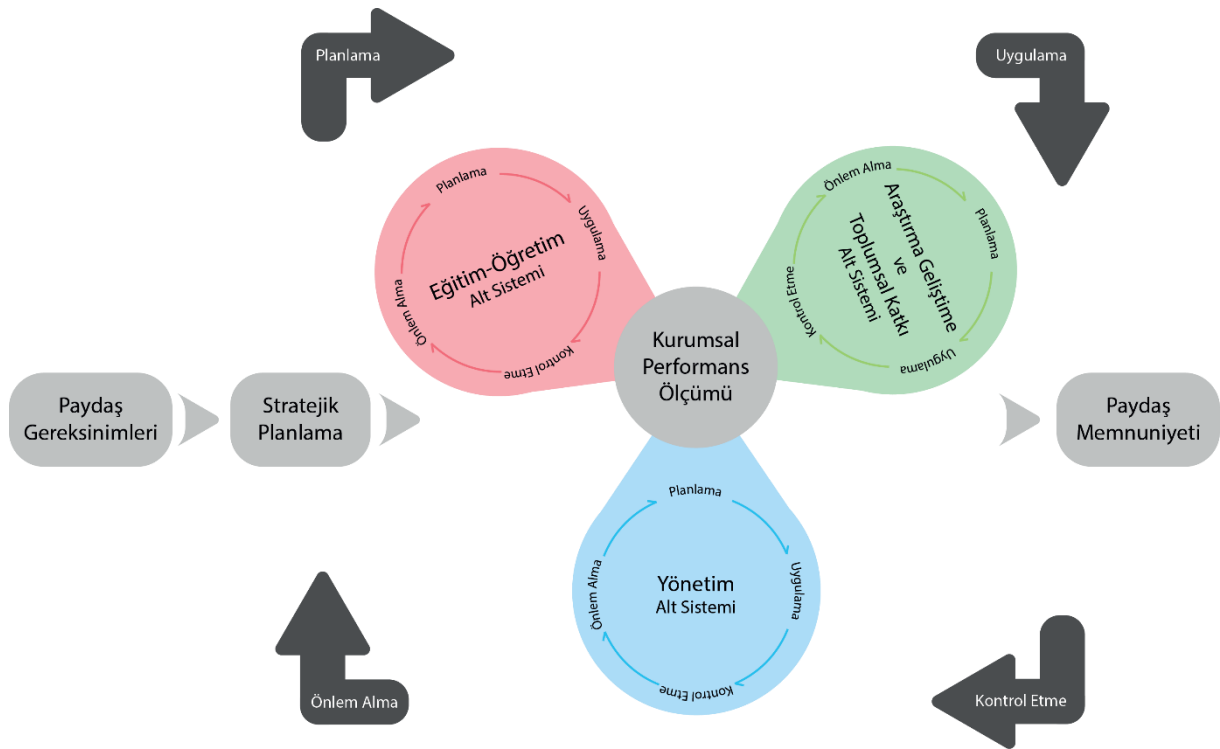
Planlama

Uygulama

Planlama
Uygulama
Eğitim-Öğretim
Alt Sistemi
Kontrol Etme
Önlem Alma

Önlem Alma
Araştırma Geliştime
ve
Toplumsal Katkı
Alt Sistemi
Planlama
Uygulama
Kontrol Etme

Kurumsal
Performans
Ölçümü

Paydaş
Gereksinimleri

Stratejik
Planlama

Paydaş
Memnuniyeti

Planlama
Uygulama
Yönetim
Alt Sistemi
Kontrol Etme
Önlem Alma

Önlem Alma

Kontrol Etme